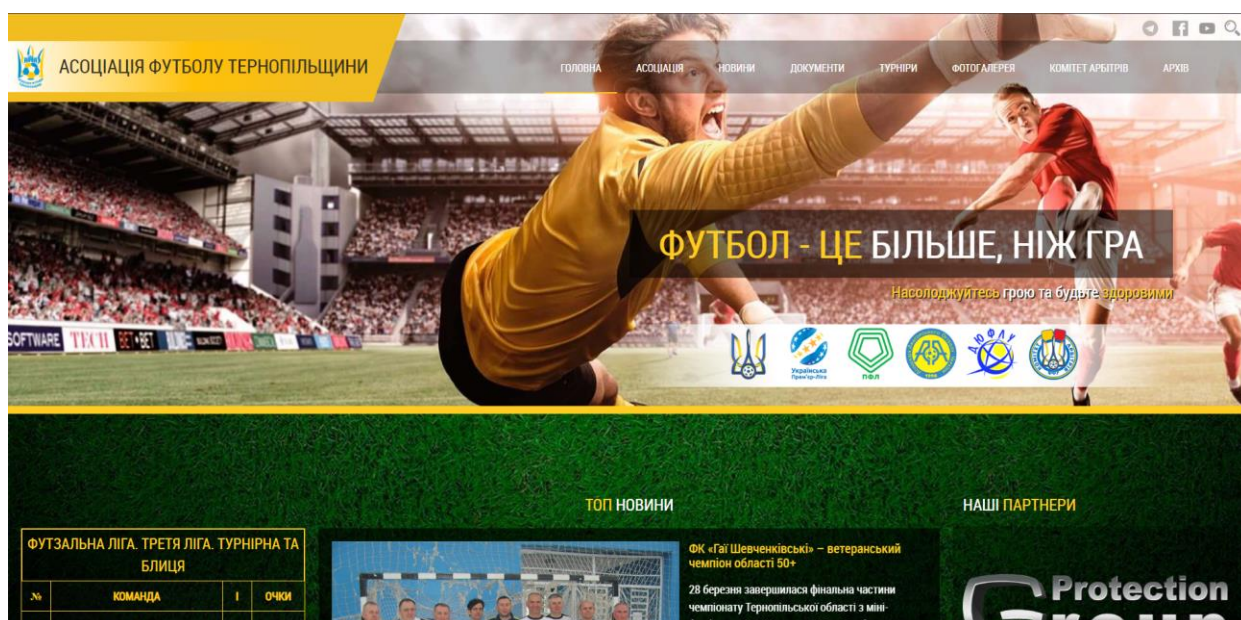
АСОЦІАЦІЯ ФУТБОЛУ ТЕРНОПІЛЬЩИНИ

ГОЛОВНА АСОЦІАЦІЯ НОВИНИ ДОКУМЕНТИ ТУРНІРИ ФОТОГАЛЕРЕЯ КОМІТЕТ АРБІТРІВ АРХІВ

ФУТБОЛ - ЦЕ БІЛЬШЕ, НІЖ ГРА

Насолоджуйтесь грою та будьте здоровими

Українська Прем'єр-Ліга

ПФЛ

ДЮФЛУ

SOFTWARE TECH BET BET

ТОП НОВИНИ

НАШІ ПАРТНЕРИ

ФУТЗАЛЬНА ЛІГА. ТРЕТЯ ЛІГА. ТУРНІРНА ТА БЛИЦЯ

| № | КОМАНДА | І | ОЧКИ |
|---|---|---|---|

ФК «Гаї Шевченківські» – ветеранський чемпіон області 50+

28 березня завершилася фінальна частини чемпіонату Тернопільської області з міні-

Protection Group